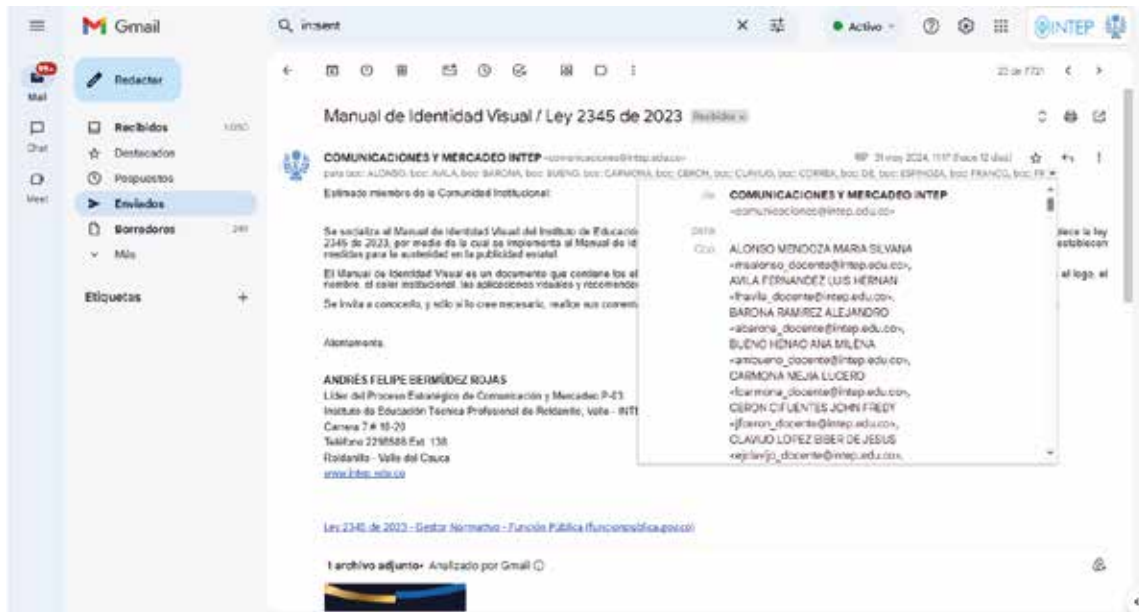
Gmail

insent

Activo

INTEP

99+
Mail

Chat

Meet

Redactar

Recibidos 1.050

Destacados

Pospuestos

Enviados

Borradores 249

Más

Etiquetas +

22 de 1721

Manual de Identidad Visual / Ley 2345 de 2023 Recibidos ×

COMUNICACIONES Y MERCADEO INTEP <comunicaciones@intep.edu.co>

RE 31 may 2024, 11:17 (hace 12 días)

para bcc: ALONSO, bcc: AVILA, bcc: BARONA, bcc: BUENO, bcc: CARMONA, bcc: CERON, bcc: CLAVIJO, bcc: CORREA, bcc: DE, bcc: ESPINOSA, bcc: FRANCO, bcc: FR

Estimado miembro de la Comunidad Institucional:

Se socializa el Manual de Identidad Visual del Instituto de Educació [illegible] 2345 de 2023, por medio de la cual se implementa el Manual de id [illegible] medidas para la austeridad en la publicidad estatal.

El Manual de Identidad Visual es un documento que contiene los el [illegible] nombre, el color institucional, las aplicaciones visuales y recomend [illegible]

Se invita a conocerlo, y sólo si lo cree necesario, realice sus coment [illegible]

Atentamente,

ANDRÉS FELIPE BERMÚDEZ ROJAS
Líder del Proceso Estratégico de Comunicación y Mercadeo P-03
Instituto de Educación Técnica Profesional de Roldanillo, Valle - INT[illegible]
Carrera 7 # 10-20
Teléfono 2298588 Ext. 138
Roldanillo - Valle del Cauca
www.intep.edu.co

de: COMUNICACIONES Y MERCADEO INTEP
<comunicaciones@intep.edu.co>
para:
Cco: ALONSO MENDOZA MARIA SILVANA
<msalonso_docente@intep.edu.co>,
AVILA FERNANDEZ LUIS HERNAN
<lhavila_docente@intep.edu.co>,
BARONA RAMIREZ ALEJANDRO
<abarona_docente@intep.edu.co>,
BUENO HENAO ANA MILENA
<amibueno_docente@intep.edu.co>,
CARMONA MEJIA LUCERO
<lcarmona_docente@intep.edu.co>,
CERON CIFUENTES JOHN FREDY
<jfceron_docente@intep.edu.co>,
CLAVIJO LOPEZ EIBER DE JESUS
<ejclavijo_docente@intep.edu.co>,

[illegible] establece la ley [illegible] establecen

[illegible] el logo, el

Ley 2345 de 2023 - Gestor Normativo - Función Pública (funcionpublica.gov.co)

1 archivo adjunto • Analizado por Gmail